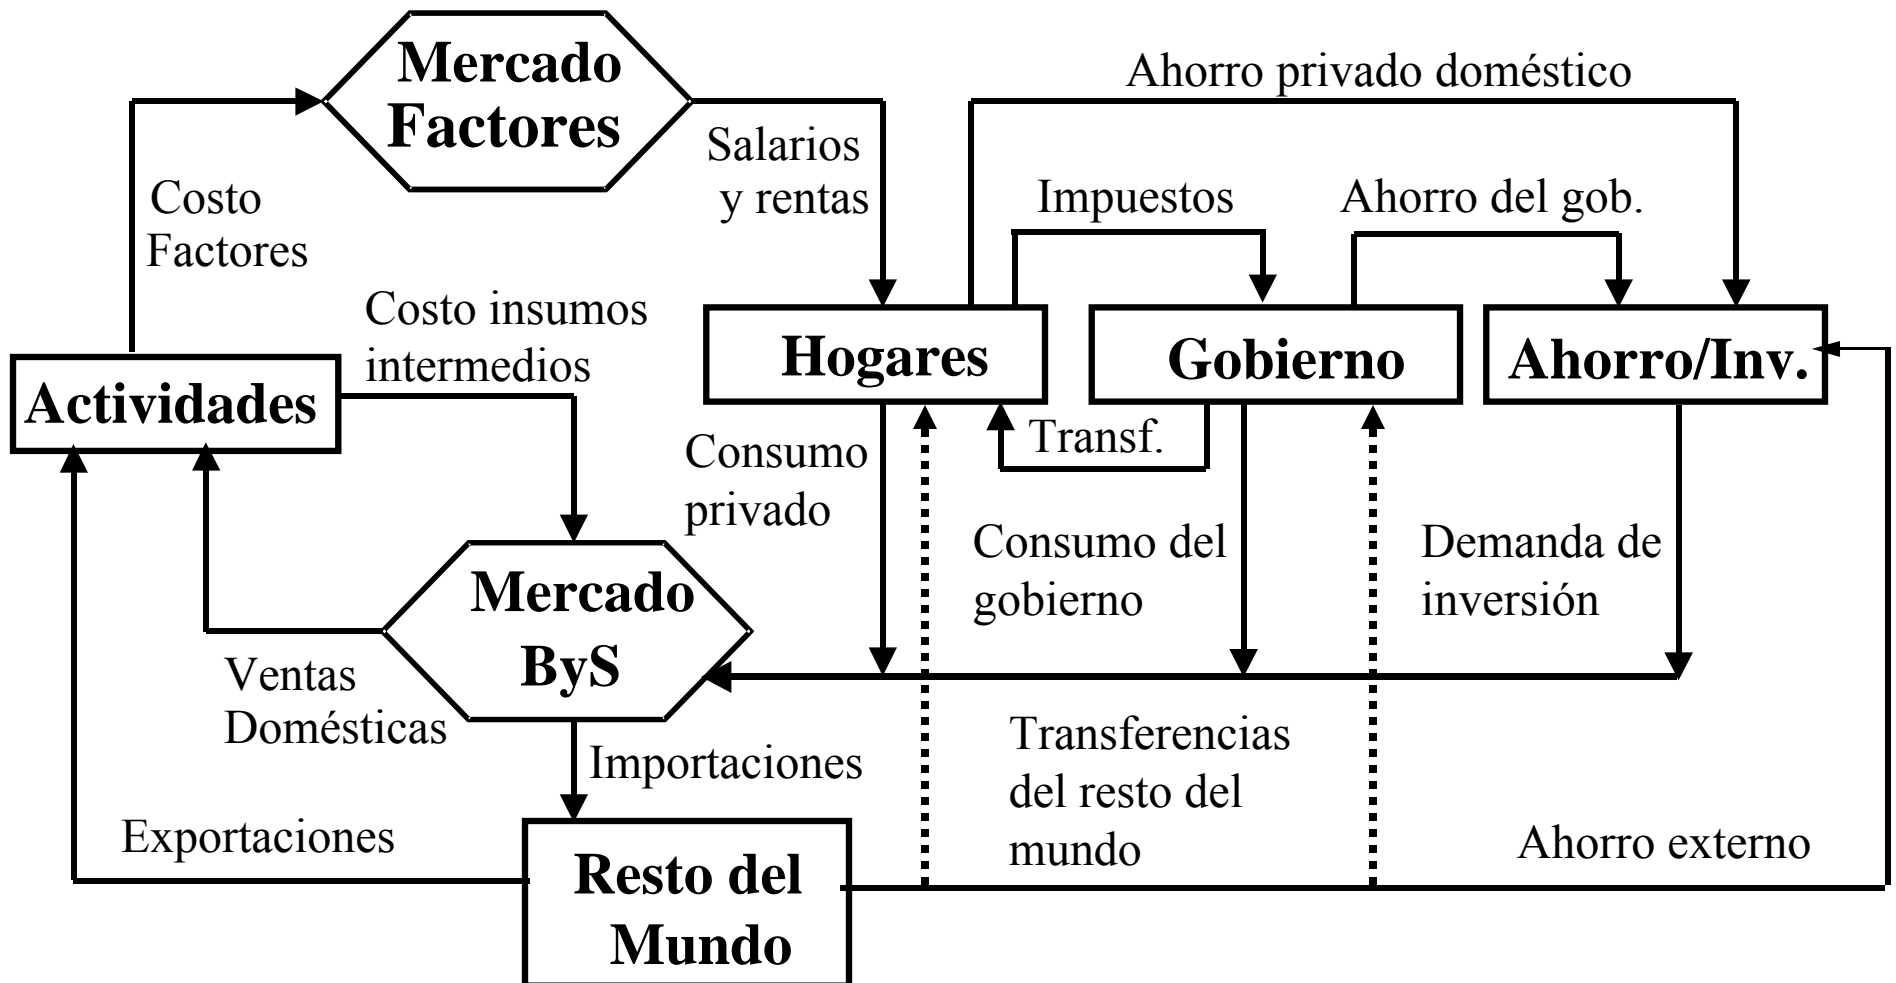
Mercado Factores

Ahorro privado doméstico

Salarios y rentas

Costo Factores

Impuestos

Ahorro del gob.

Costo insumos intermedios

Hogares

Gobierno

Ahorro/Inv.

Actividades

Transf.

Consumo privado

Consumo del gobierno

Demanda de inversión

Mercado ByS

Ventas Domésticas

Importaciones

Transferencias del resto del mundo

Exportaciones

Ahorro externo

Resto del Mundo